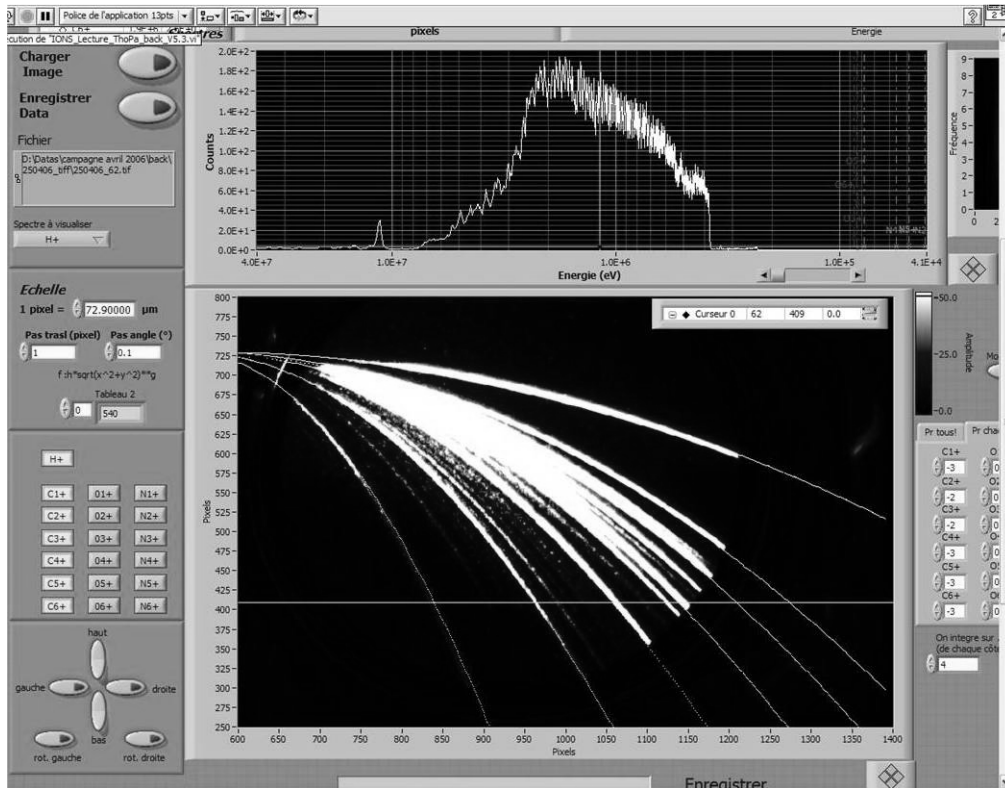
Police de l'application 13pts

cution de "IONS_Lecture_ThoPa_back_V5.3.vi"

pixels

Energie

Charger Image

Enregistrer Data

Fichier

D:\Datas\campagne avril 2006\back\250406_tiff\250406_62.tif

Spectre à visualiser

H+

2.0E+2
1.8E+2
1.6E+2
1.4E+2
1.2E+2
1.0E+2
8.0E+1
6.0E+1
4.0E+1
2.0E+1
0.0E+0

Counts

4.0E+7
1.0E+7
1.0E+6
1.0E+5
4.1E+4

Energie (eV)

N4+N3+N2

Fréquence

9
8
7
6
5
4
3
2
1
0

Echelle

1 pixel = 72.90000 µm

Pas trasl (pixel)

Pas angle (°)

1

0.1

f:h*sqrt(x^2+y^2)**g

Tableau 2

0

540

H+

C1+ 01+ N1+
C2+ 02+ N2+
C3+ 03+ N3+
C4+ 04+ N4+
C5+ 05+ N5+
C6+ 06+ N6+

haut

gauche

droite

bas

rot. gauche

rot. droite

Curseur 0 62 409 0.0

800
775
750
725
700
675
650
625
600
575
550
525
500
475
450
425
400
375
350
325
300
275
250

Pixels

600 650 700 750 800 850 900 950 1000 1050 1100 1150 1200 1250 1300 1350 1400

Pixels

50.0

25.0

0.0

Amplitude

Pr tous!

Pr cha

C1+
-3
C2+
-2
C3+
-2
C4+
-3
C5+
-3
C6+
-3

On integre sur
(de chaque côt

4

Enregistrer